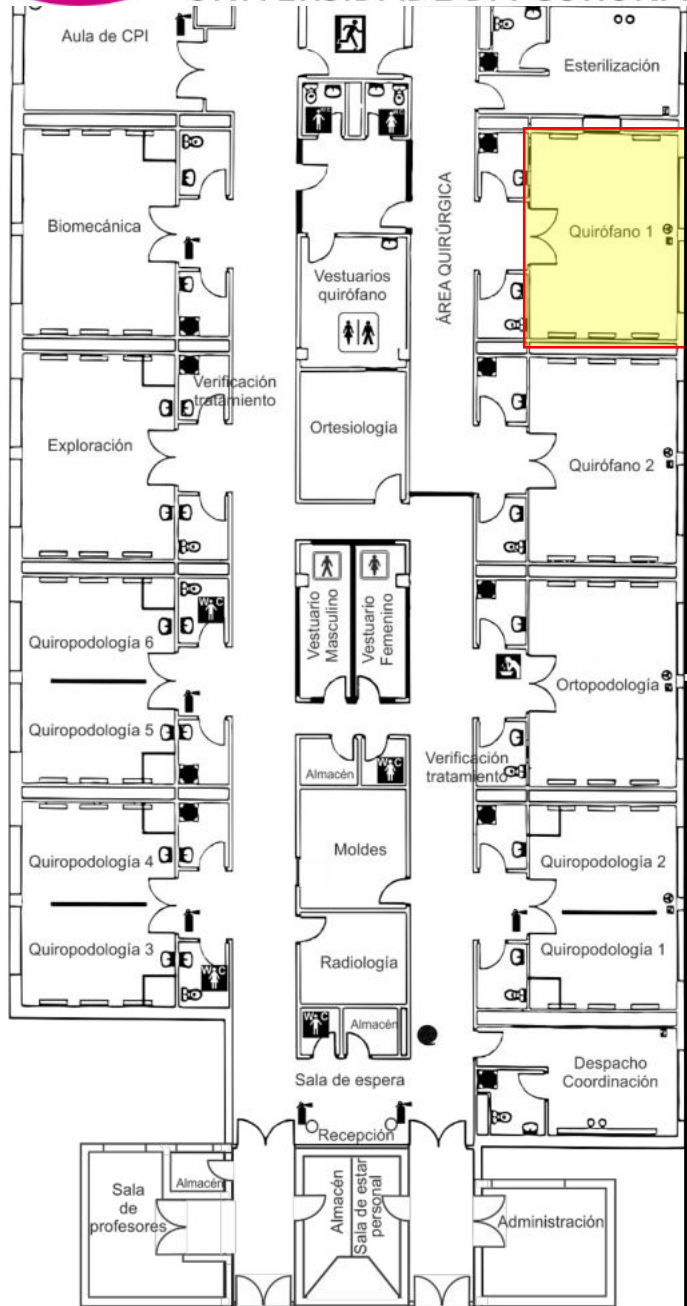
Aula de CPI

Esterilización

Biomecánica

ÁREA QUIRÚRGICA

Quirófano 1

Vestuarios quirófano

Verificación tratamiento

Ortesiología

Exploración

Quirófano 2

Vestuario Masculino

Vestuario Femenino

W.C

Quiropodología 6

Ortopodología

Quiropodología 5

Almacén

W.C

Verificación tratamiento

Moldes

Quiropodología 4

Quiropodología 2

Quiropodología 3

W.C

Radiología

Quiropodología 1

W.C

Almacén

Despacho Coordinación

Sala de espera

Recepción

Sala de profesores

Almacén

Almacén

Sala de estar personal

Administración